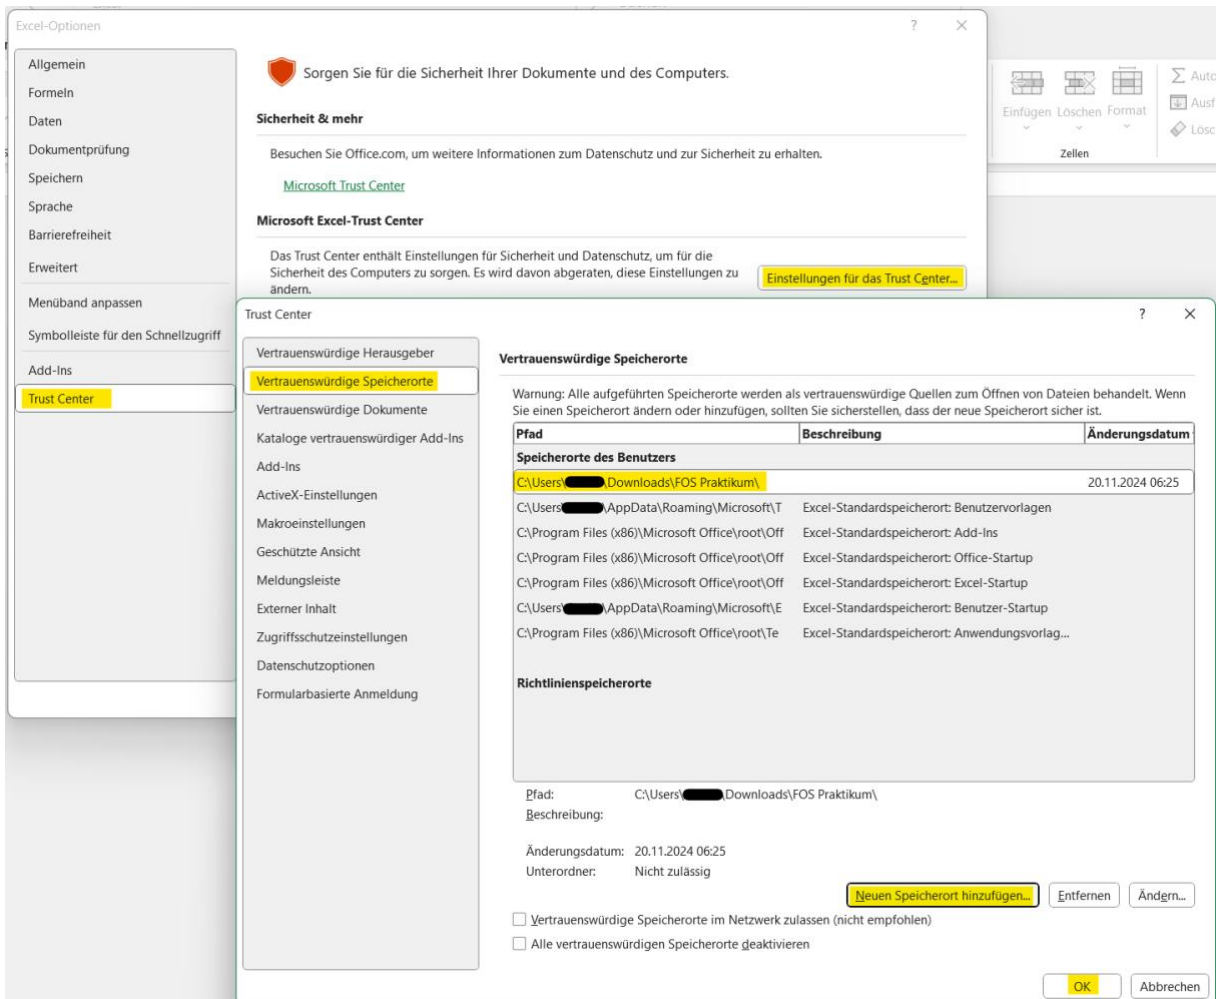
Excel-Optionen

? ×

Allgemein
Formeln
Daten
Dokumentprüfung
Speichern
Sprache
Barrierefreiheit
Erweitert
Menüband anpassen
Symbolleiste für den Schnellzugriff
Add-Ins
Trust Center

Sorgen Sie für die Sicherheit Ihrer Dokumente und des Computers.

Sicherheit & mehr

Besuchen Sie Office.com, um weitere Informationen zum Datenschutz und zur Sicherheit zu erhalten.

Microsoft Trust Center

Microsoft Excel-Trust Center

Das Trust Center enthält Einstellungen für Sicherheit und Datenschutz, um für die Sicherheit des Computers zu sorgen. Es wird davon abgeraten, diese Einstellungen zu ändern.

Einstellungen für das Trust Center...

Einfügen Löschen Format
Zellen
Auto
Ausf
Lösc

Trust Center

? ×

Vertrauenswürdige Herausgeber
Vertrauenswürdige Speicherorte
Vertrauenswürdige Dokumente
Kataloge vertrauenswürdiger Add-Ins
Add-Ins
ActiveX-Einstellungen
Makroeinstellungen
Geschützte Ansicht
Meldungsleiste
Externer Inhalt
Zugriffsschutzeinstellungen
Datenschutzoptionen
Formularbasierte Anmeldung

Vertrauenswürdige Speicherorte

Warnung: Alle aufgeführten Speicherorte werden als vertrauenswürdige Quellen zum Öffnen von Dateien behandelt. Wenn Sie einen Speicherort ändern oder hinzufügen, sollten Sie sicherstellen, dass der neue Speicherort sicher ist.

| Pfad | Beschreibung | Änderungsdatum |
|---|---|---|
| Speicherorte des Benutzers | | |
| C:\Users\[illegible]\Downloads\FOS Praktikum\ | | 20.11.2024 06:25 |
| C:\Users\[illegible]\AppData\Roaming\Microsoft\T | Excel-Standardspeicherort: Benutzervorlagen | |
| C:\Program Files (x86)\Microsoft Office\root\Off | Excel-Standardspeicherort: Add-Ins | |
| C:\Program Files (x86)\Microsoft Office\root\Off | Excel-Standardspeicherort: Office-Startup | |
| C:\Program Files (x86)\Microsoft Office\root\Off | Excel-Standardspeicherort: Excel-Startup | |
| C:\Users\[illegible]\AppData\Roaming\Microsoft\E | Excel-Standardspeicherort: Benutzer-Startup | |
| C:\Program Files (x86)\Microsoft Office\root\Te | Excel-Standardspeicherort: Anwendungsvorlag... | |
| Richtlinienspeicherorte | | |

Pfad: C:\Users\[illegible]\Downloads\FOS Praktikum\
Beschreibung:

Änderungsdatum: 20.11.2024 06:25
Unterordner: Nicht zulässig

Neuen Speicherort hinzufügen... Entfernen Ändern...

Vertrauenswürdige Speicherorte im Netzwerk zulassen (nicht empfohlen)
Alle vertrauenswürdigen Speicherorte deaktivieren

OK Abbrechen